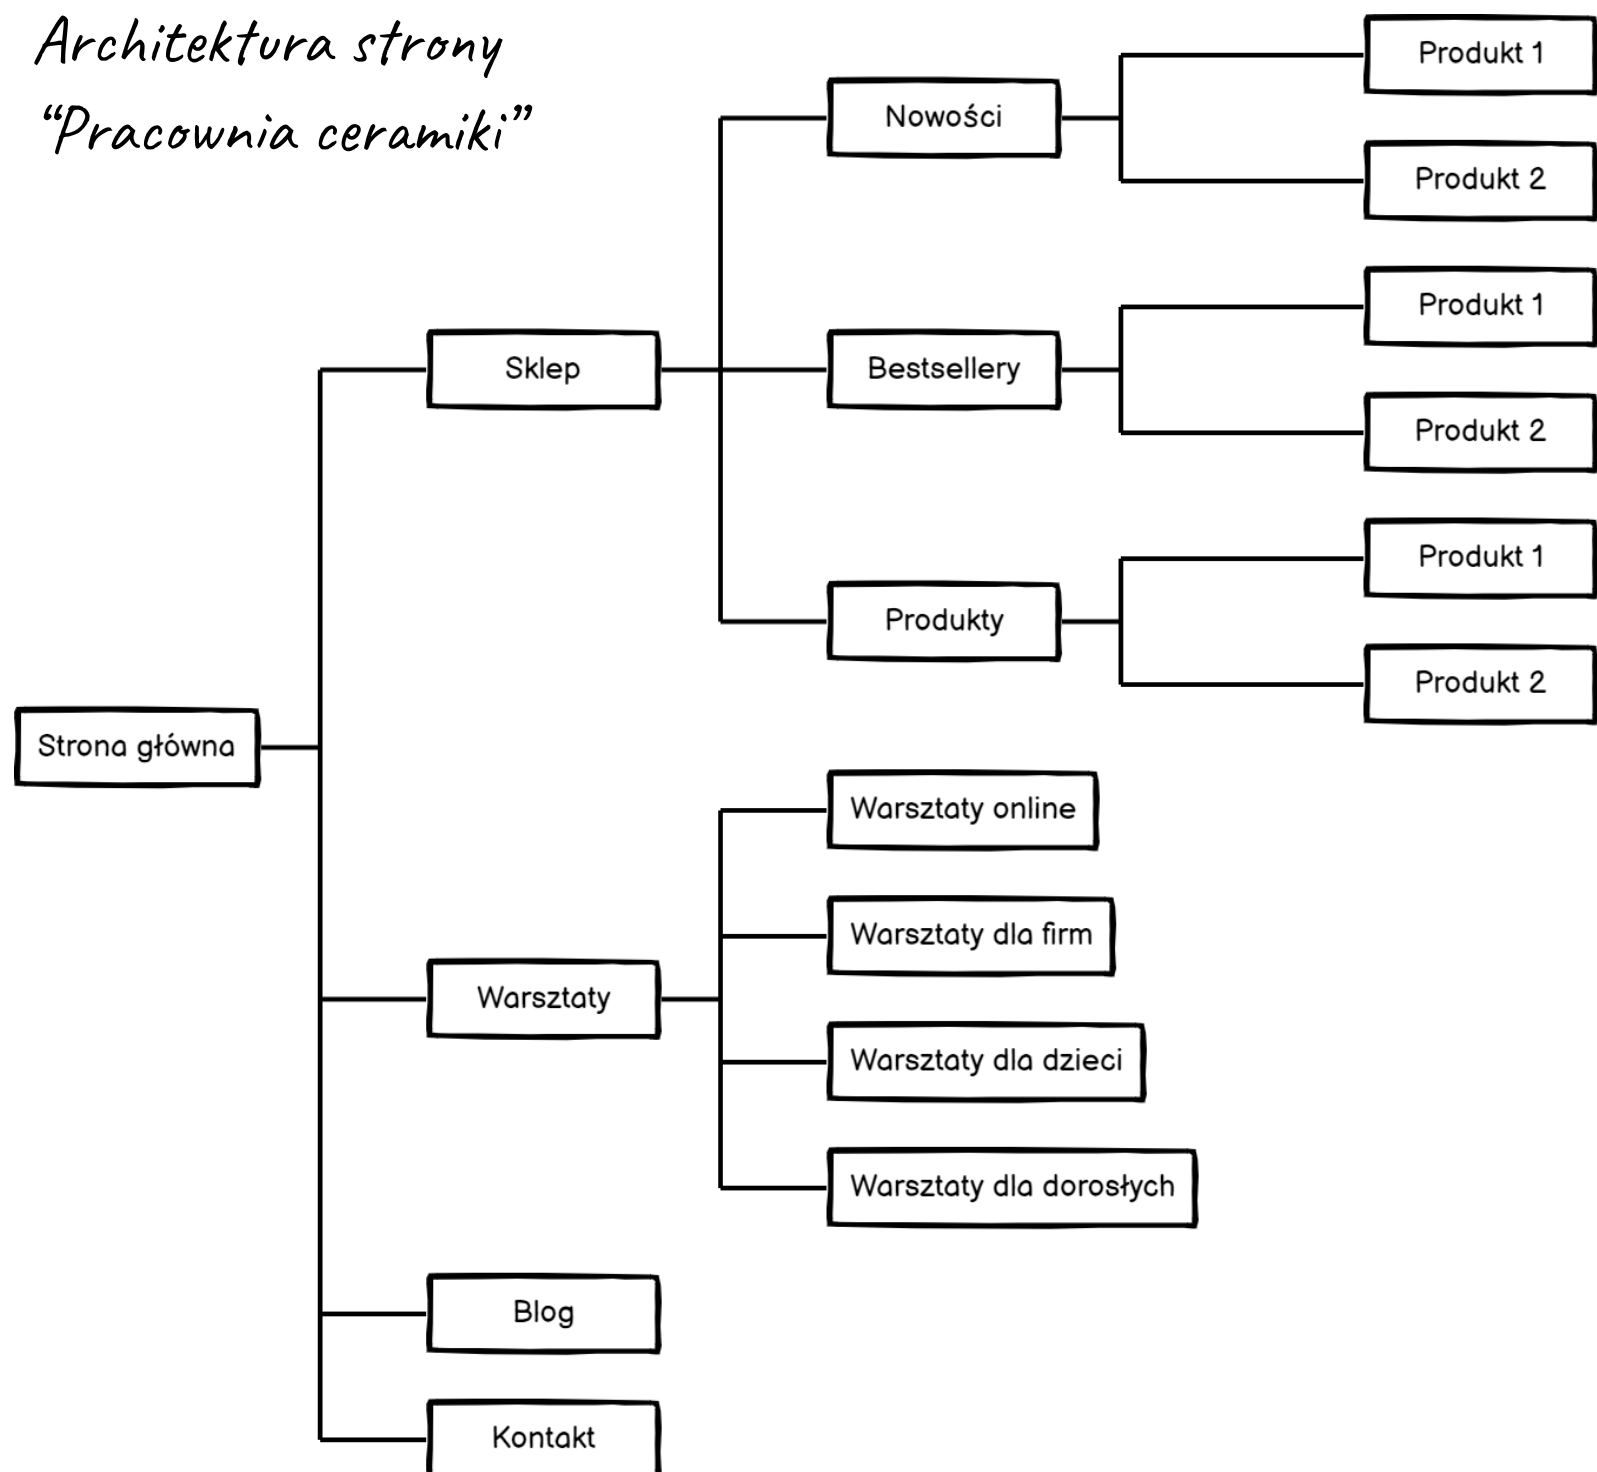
Architektura strony
“Pracownia ceramiki”

Strona główna

Sklep

Nowości

Produkt 1

Produkt 2

Bestsellery

Produkt 1

Produkt 2

Produkty

Produkt 1

Produkt 2

Warsztaty

Warsztaty online

Warsztaty dla firm

Warsztaty dla dzieci

Warsztaty dla dorosłych

Blog

Kontakt